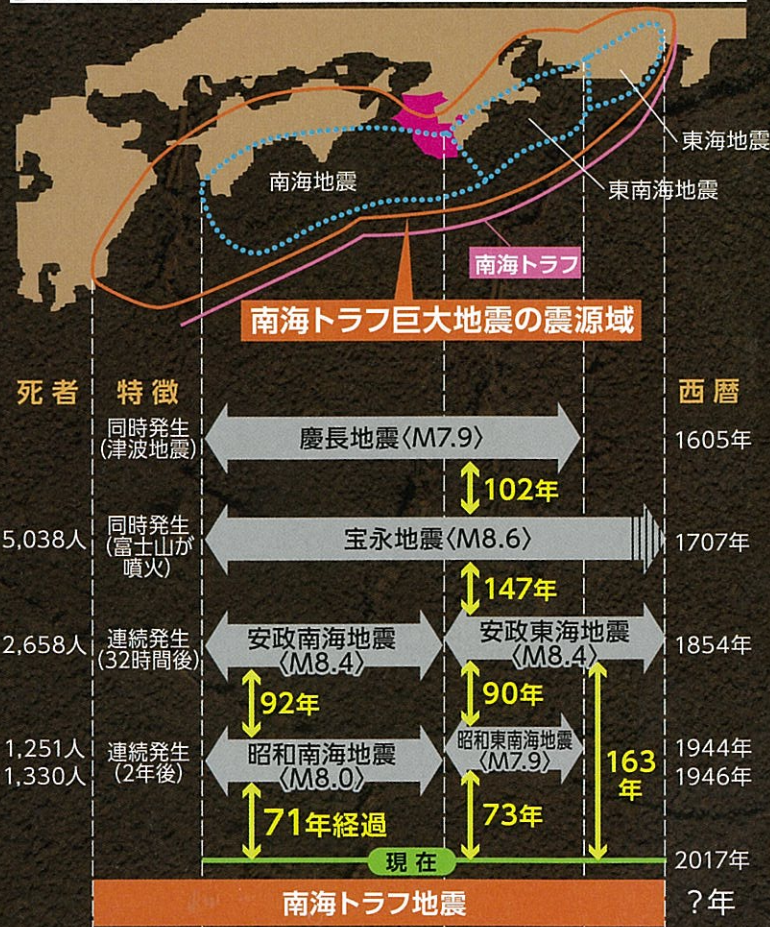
東海地震

南海地震

東南海地震

南海トラフ

南海トラフ巨大地震の震源域

| 死者 | 特徴 | | 西暦 |
|---|---|---|---|
| | 同時発生(津波地震) | 慶長地震〈M7.9〉 | 1605年 |
| | | 102年 | |
| 5,038人 | 同時発生(富士山が噴火) | 宝永地震〈M8.6〉 | 1707年 |
| | | 147年 | |
| 2,658人 | 連続発生(32時間後) | 安政南海地震〈M8.4〉 安政東海地震〈M8.4〉 | 1854年 |
| | | 92年 90年 | |
| 1,251人 1,330人 | 連続発生(2年後) | 昭和南海地震〈M8.0〉 昭和東南海地震〈M7.9〉 | 1944年 1946年 |
| | | 71年経過 73年 163年 | |
| | | 現在 | 2017年 |
| | | 南海トラフ地震 | ?年 |